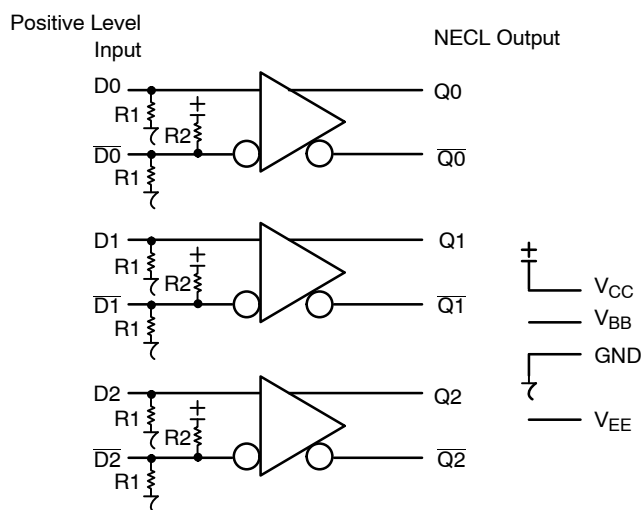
Positive Level Input

NECL Output

D0

R1

R2

$\overline{D0}$

R1

Q0

$\overline{Q0}$

D1

R1

R2

$\overline{D1}$

R1

Q1

$\overline{Q1}$

D2

R1

R2

$\overline{D2}$

R1

Q2

$\overline{Q2}$

$V_{CC}$

$V_{BB}$

GND

$V_{EE}$